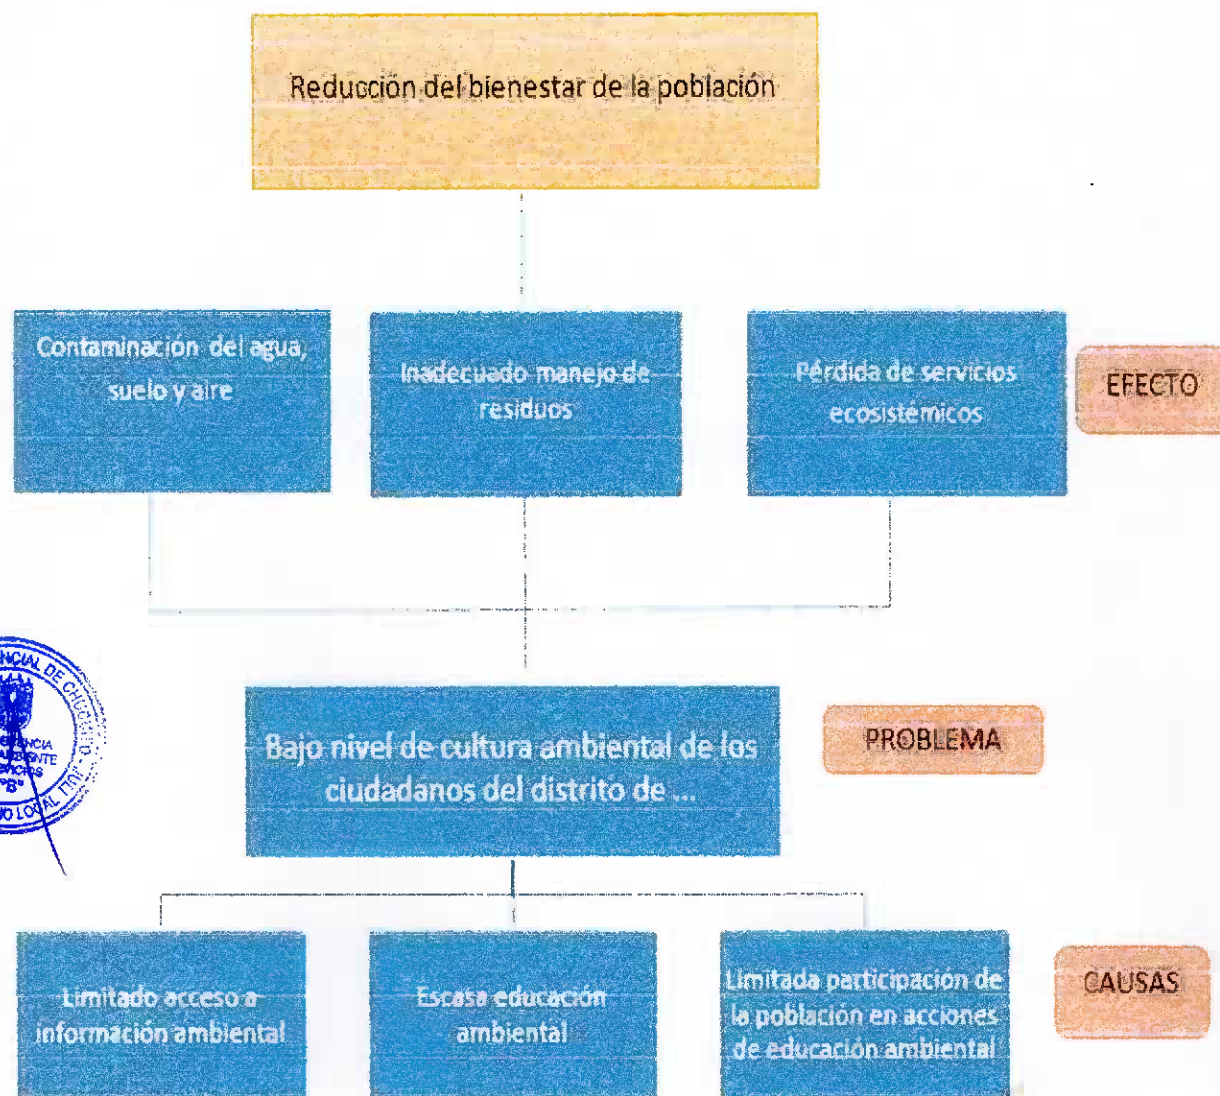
Reducción del bienestar de la población

Contaminación del agua, suelo y aire

Inadecuado manejo de residuos

Pérdida de servicios ecosistémicos

EFECTO

Bajo nivel de cultura ambiental de los ciudadanos del distrito de ...

PROBLEMA

Limitado acceso a información ambiental

Escasa educación ambiental

Limitada participación de la población en acciones de educación ambiental

CAUSAS

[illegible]NCIAL DE CHUC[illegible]
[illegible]NCIA
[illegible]ENTE
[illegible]ICIOS
"B"
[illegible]O LOCAL TDL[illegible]